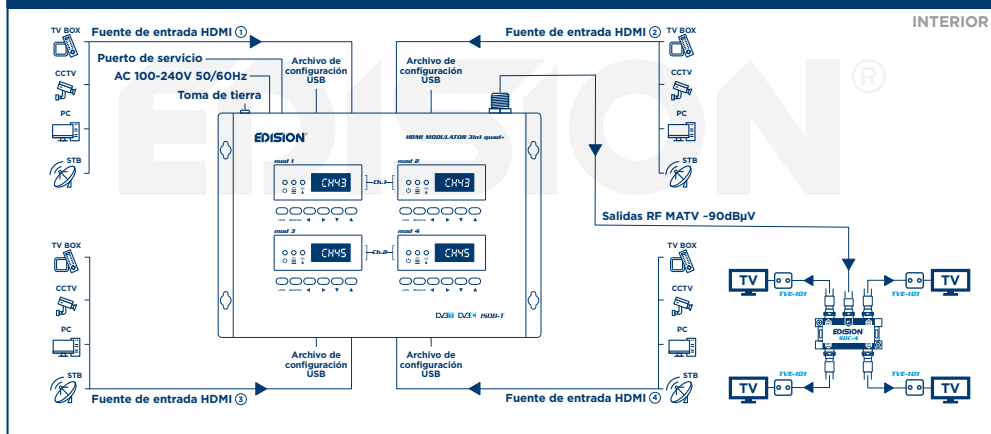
INTERIOR

TV BOX
CCTV
PC
STB

Fuente de entrada HDMI ①
Puerto de servicio
AC 100-240V 50/60Hz
Toma de tierra
Archivo de configuración USB

Fuente de entrada HDMI ②
Archivo de configuración USB

TV BOX
CCTV
PC
STB

EDISION
HDMI MODULATOR 3in1 quad+
mod 1
CH43
Ch.1
mod 2
CH43
mod 3
CH45
Ch.2
mod 4
CH45
DVB-T DVB-C ISDB-T

Salidas RF MATV -90dBμV

TV BOX
CCTV
PC
STB

Archivo de configuración USB
Fuente de entrada HDMI ③

Archivo de configuración USB
Fuente de entrada HDMI ④

TV BOX
CCTV
PC
STB

TV
TVE-101
TV
TVE-101
EDISION
SDC-4
TV
TVE-101
TV
TVE-101

EDISION ®